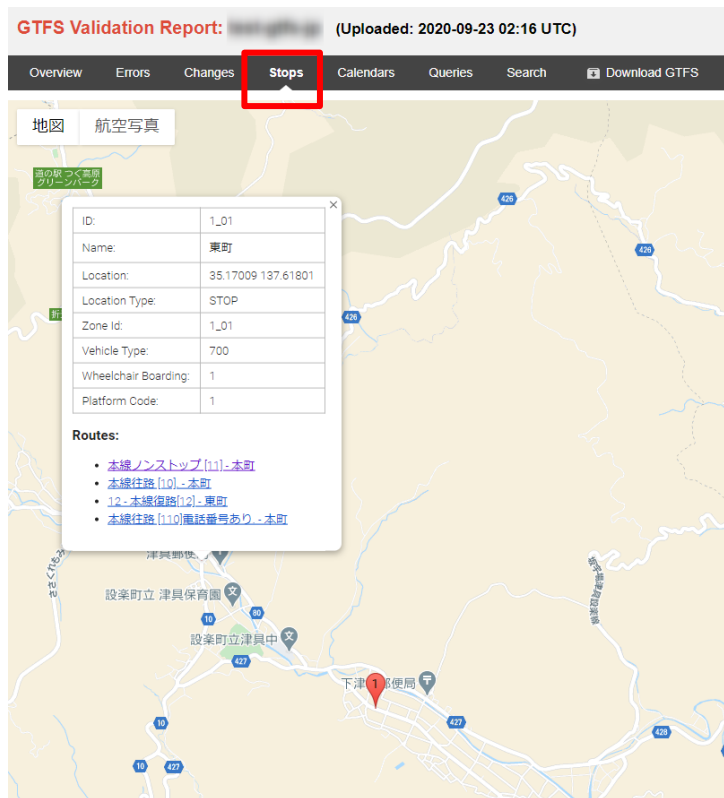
GTFS Validation Report: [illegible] (Uploaded: 2020-09-23 02:16 UTC)

Overview Errors Changes Stops Calendars Queries Search Download GTFS

地図 航空写真

道の駅 つぐ高原グリーンパーク

| ID: | 1_01 |
|---|---|
| Name: | 東町 |
| Location: | 35.17009 137.61801 |
| Location Type: | STOP |
| Zone Id: | 1_01 |
| Vehicle Type: | 700 |
| Wheelchair Boarding: | 1 |
| Platform Code: | 1 |

Routes:

- 本線ノンストップ [11] - 本町
- 本線往路 [10] - 本町
- 12 - 本線復路[12] - 東町
- 本線往路 [110]電話番号あり。- 本町

426
426
426
折
津具郵便
設楽町立 津具保育園
80
10
設楽町立津具中
427
下津具郵便局
1
427
10
427
10
428